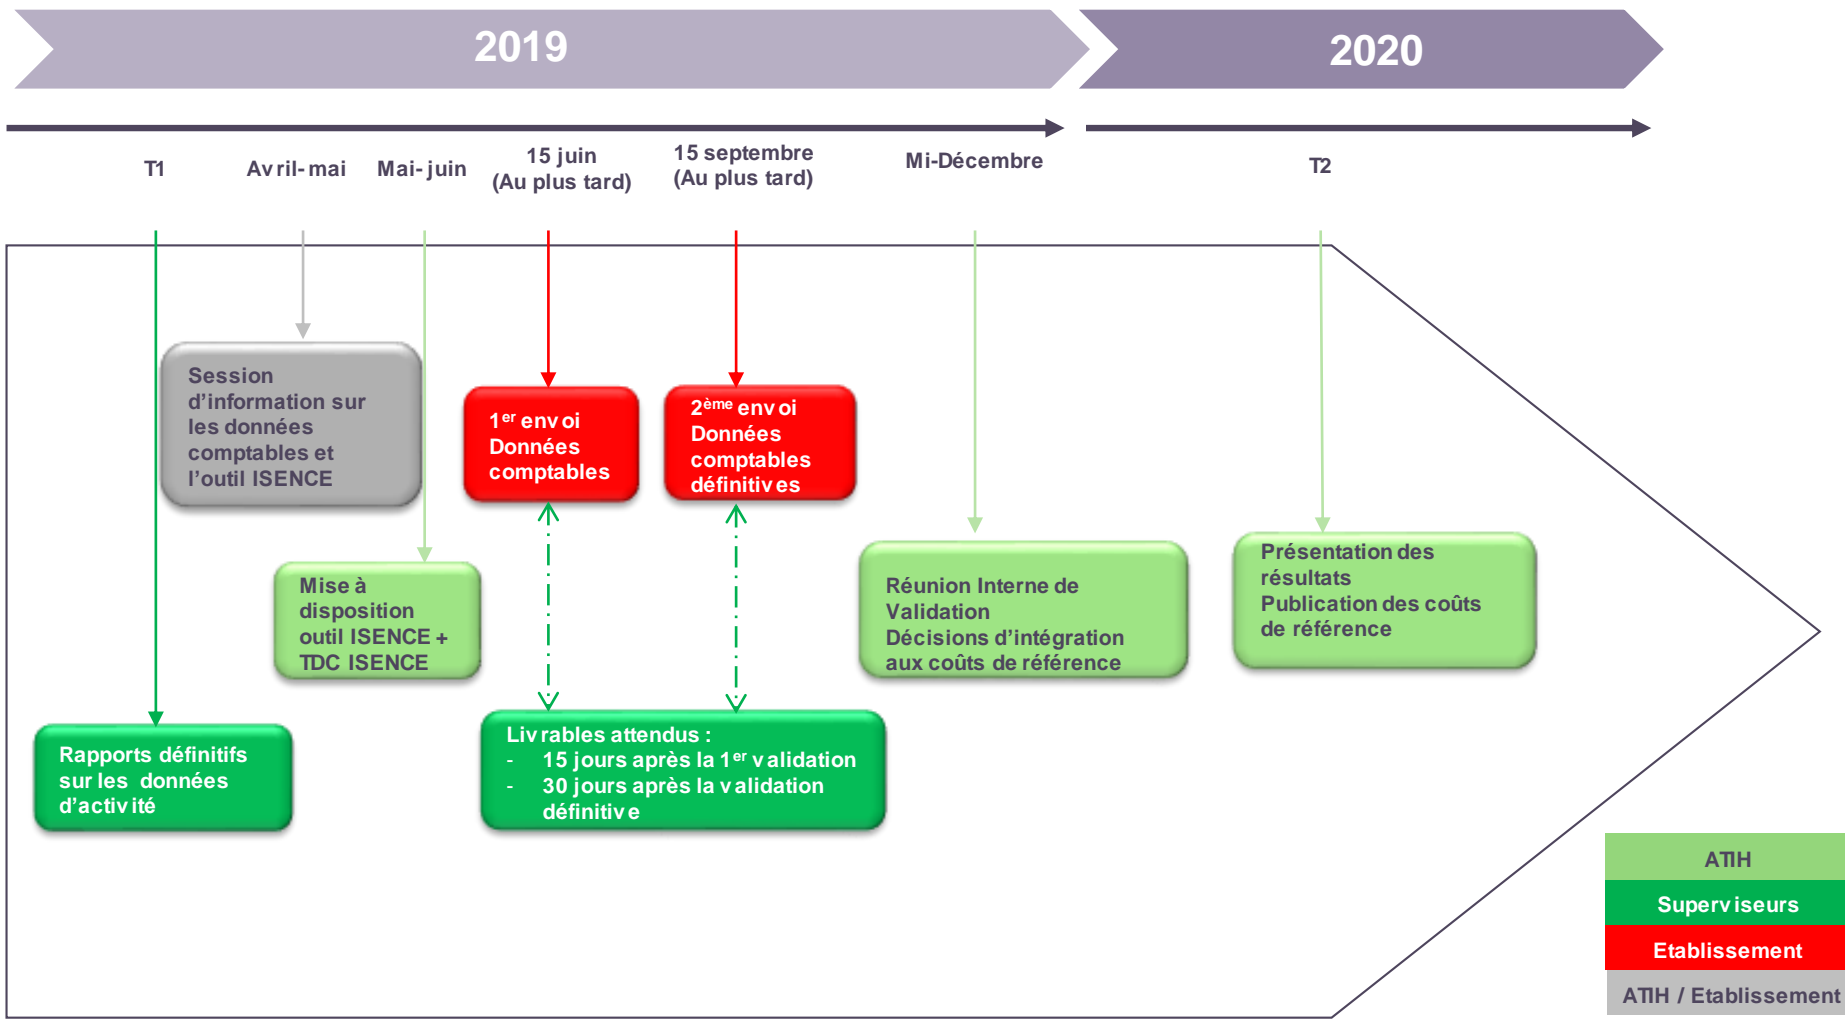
2019

2020

T1

Avril-mai

Mai-juin

15 juin
(Au plus tard)

15 septembre
(Au plus tard)

Mi-Décembre

T2

Session d'information sur les données comptables et l'outil ISENCE

$1^{er}$ envoi Données comptables

$2^{ème}$ envoi Données comptables définitives

Mise à disposition outil ISENCE + TDC ISENCE

Réunion Interne de Validation
Décisions d'intégration aux coûts de référence

Présentation des résultats
Publication des coûts de référence

Rapports définitifs sur les données d'activité

Livrables attendus :
- 15 jours après la $1^{er}$ validation
- 30 jours après la validation définitive

| ATIH |
|---|
| Superviseurs |
| Etablissement |
| ATIH / Etablissement |